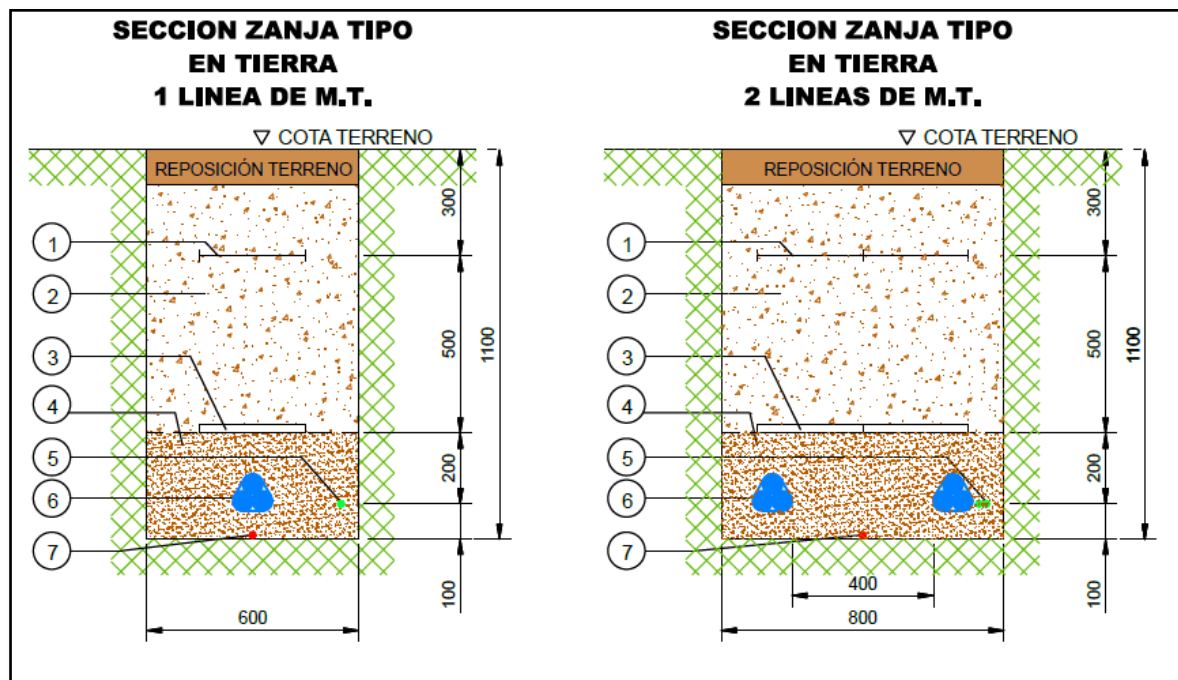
SECCION ZANJA TIPO
EN TIERRA
1 LINEA DE M.T.

▽ COTA TERRENO

REPOSICIÓN TERRENO

1
2
3
4
5
6
7

300
500
200
100
1100

600

SECCION ZANJA TIPO
EN TIERRA
2 LINEAS DE M.T.

▽ COTA TERRENO

REPOSICIÓN TERRENO

1
2
3
4
5
6
7

300
500
200
100
1100

400
800